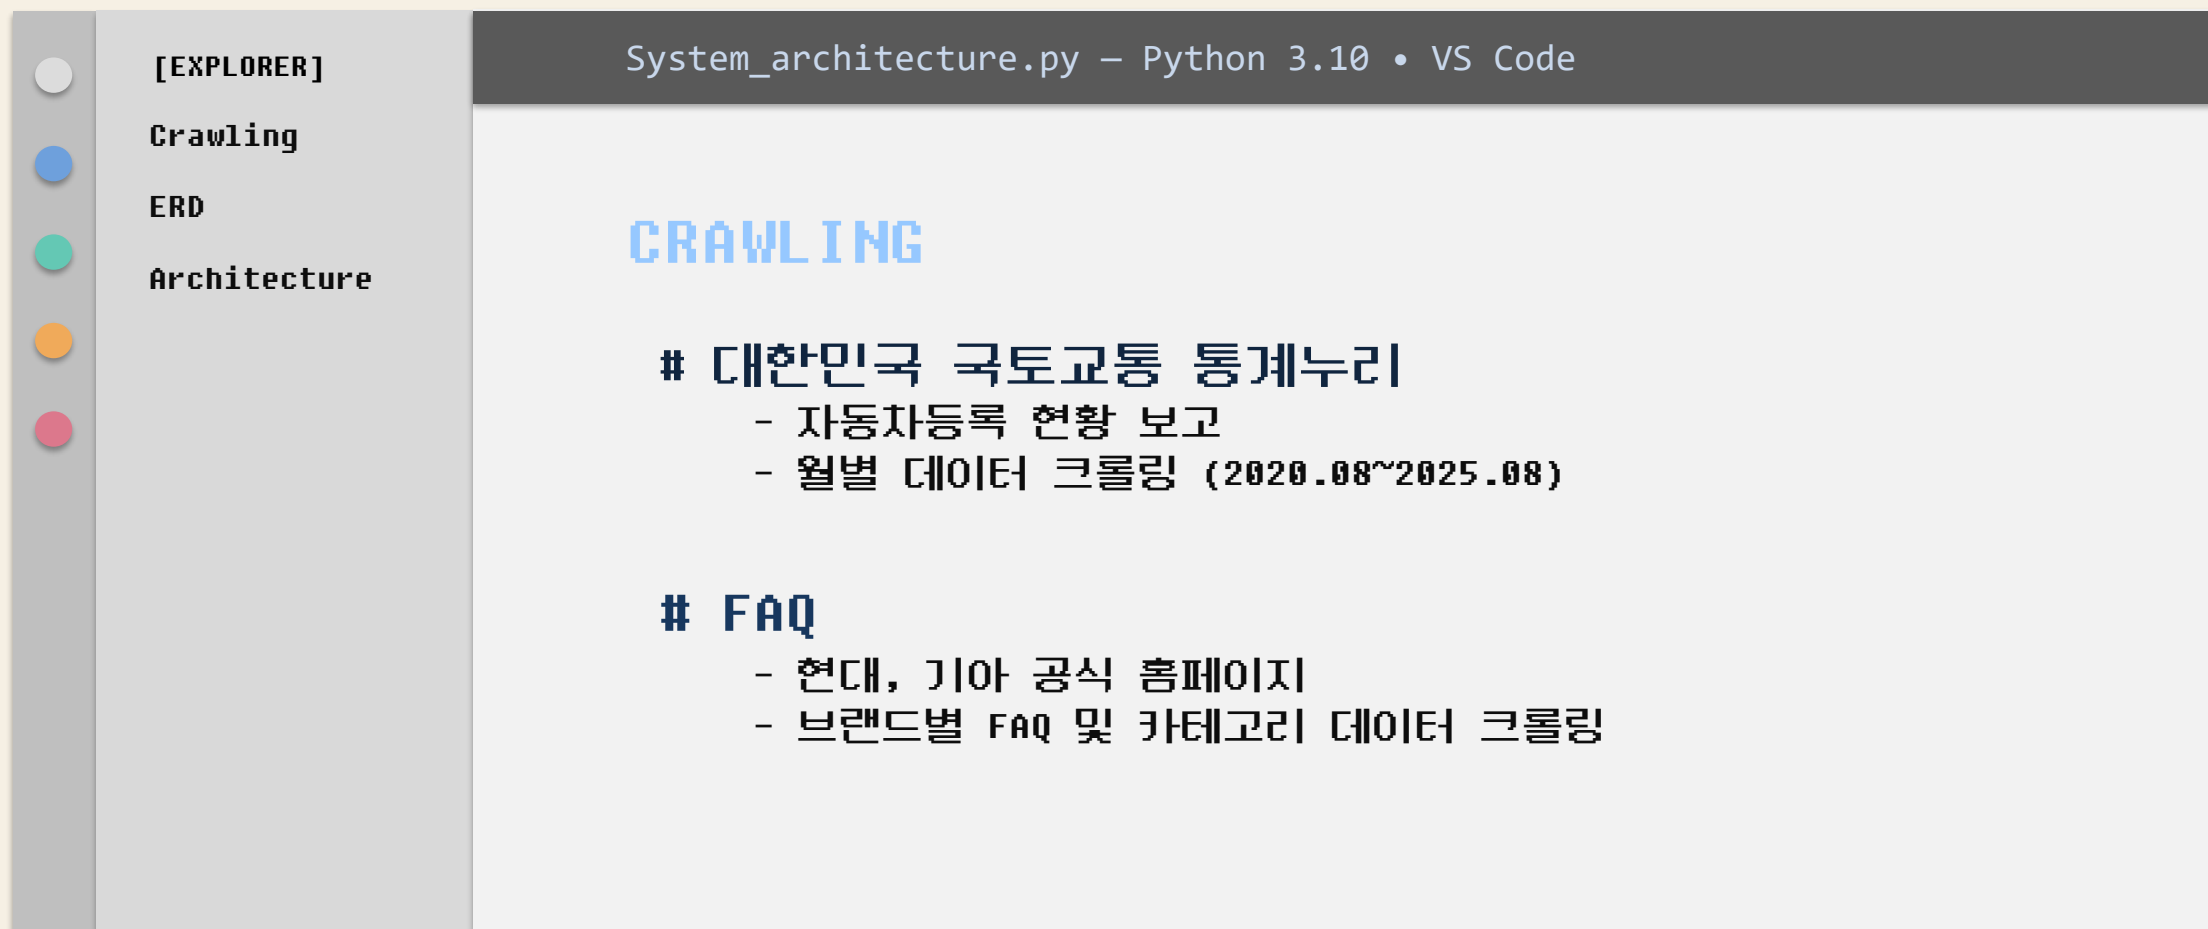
[EXPLORER]

Crawling

ERD

Architecture

System_architecture.py — Python 3.10 • VS Code

CRAWLING

# 대한민국 국토교통 통계누리

- 자동차등록 현황 보고
- 월별 데이터 크롤링 (2020.08~2025.08)

# FAQ

- 현대, 기아 공식 홈페이지
- 브랜드별 FAQ 및 카테고리 데이터 크롤링